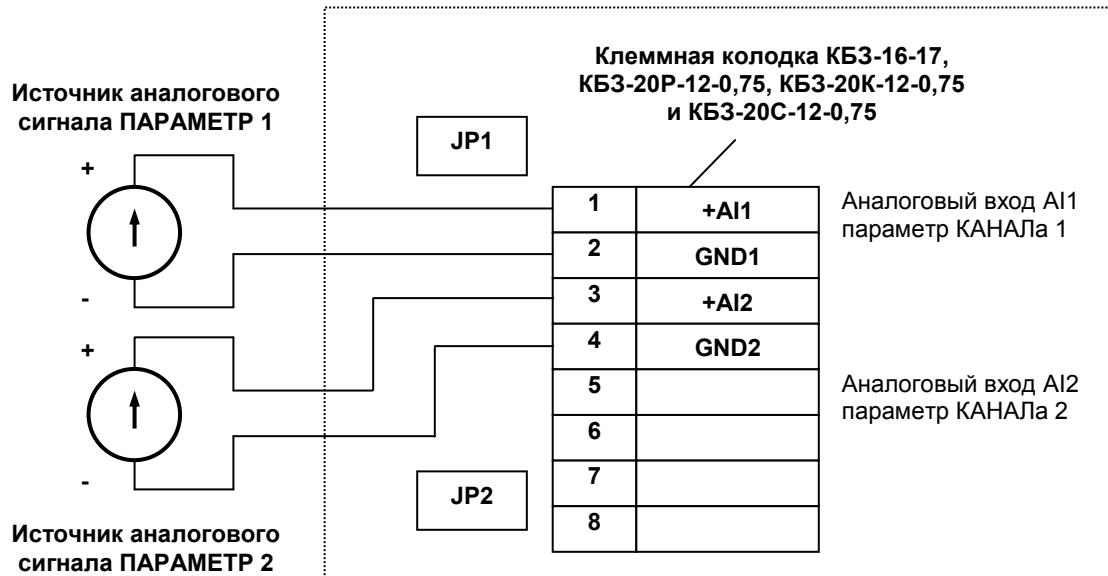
Клеммная колодка КБЗ-16-17, КБЗ-20Р-12-0,75, КБЗ-20К-12-0,75 и КБЗ-20С-12-0,75

Источник аналогового сигнала ПАРАМЕТР 1

JP1

+

-

+

-

| 1 | +AI1 |
|---|---|
| 2 | GND1 |
| 3 | +AI2 |
| 4 | GND2 |
| 5 | |
| 6 | |
| 7 | |
| 8 | |

Аналоговый вход AI1 параметр КАНАЛа 1

Аналоговый вход AI2 параметр КАНАЛа 2

JP2

Источник аналогового сигнала ПАРАМЕТР 2